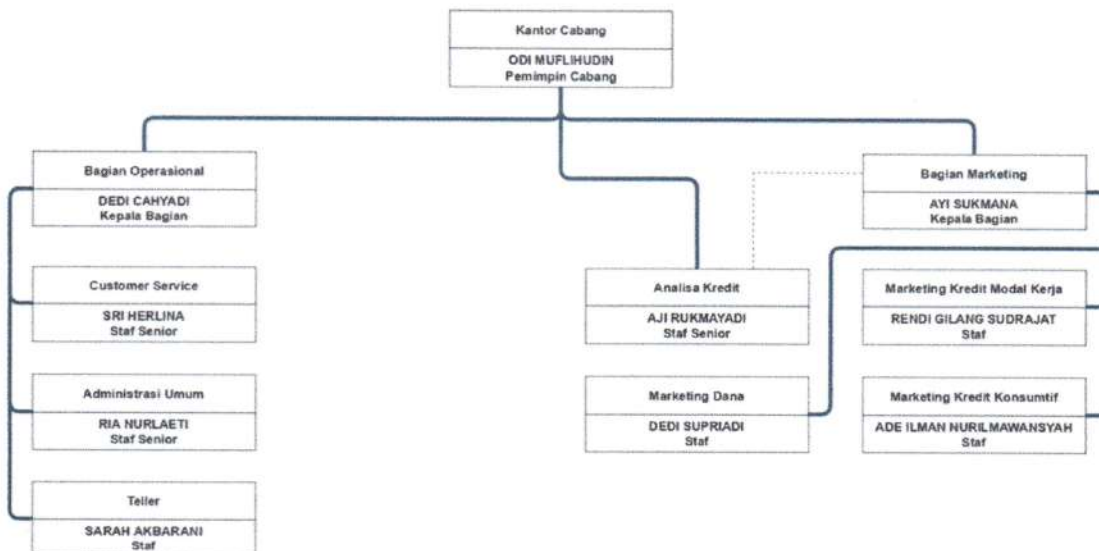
Kantor Cabang

ODI MUFLIHUDIN
Pemimpin Cabang

Bagian Operasional

DEDI CAHYADI
Kepala Bagian

Customer Service

SRI HERLINA
Staf Senior

Administrasi Umum

RIA NURLAETI
Staf Senior

Teller

SARAH AKBARANI
Staf

Analisa Kredit

AJI RUKMAYADI
Staf Senior

Marketing Dana

DEDI SUPRIADI
Staf

Bagian Marketing

AYI SUKMANA
Kepala Bagian

Marketing Kredit Modal Kerja

RENDI GILANG SUDRAJAT
Staf

Marketing Kredit Konsumtif

ADE ILMAN NURILMAWANSYAH
Staf